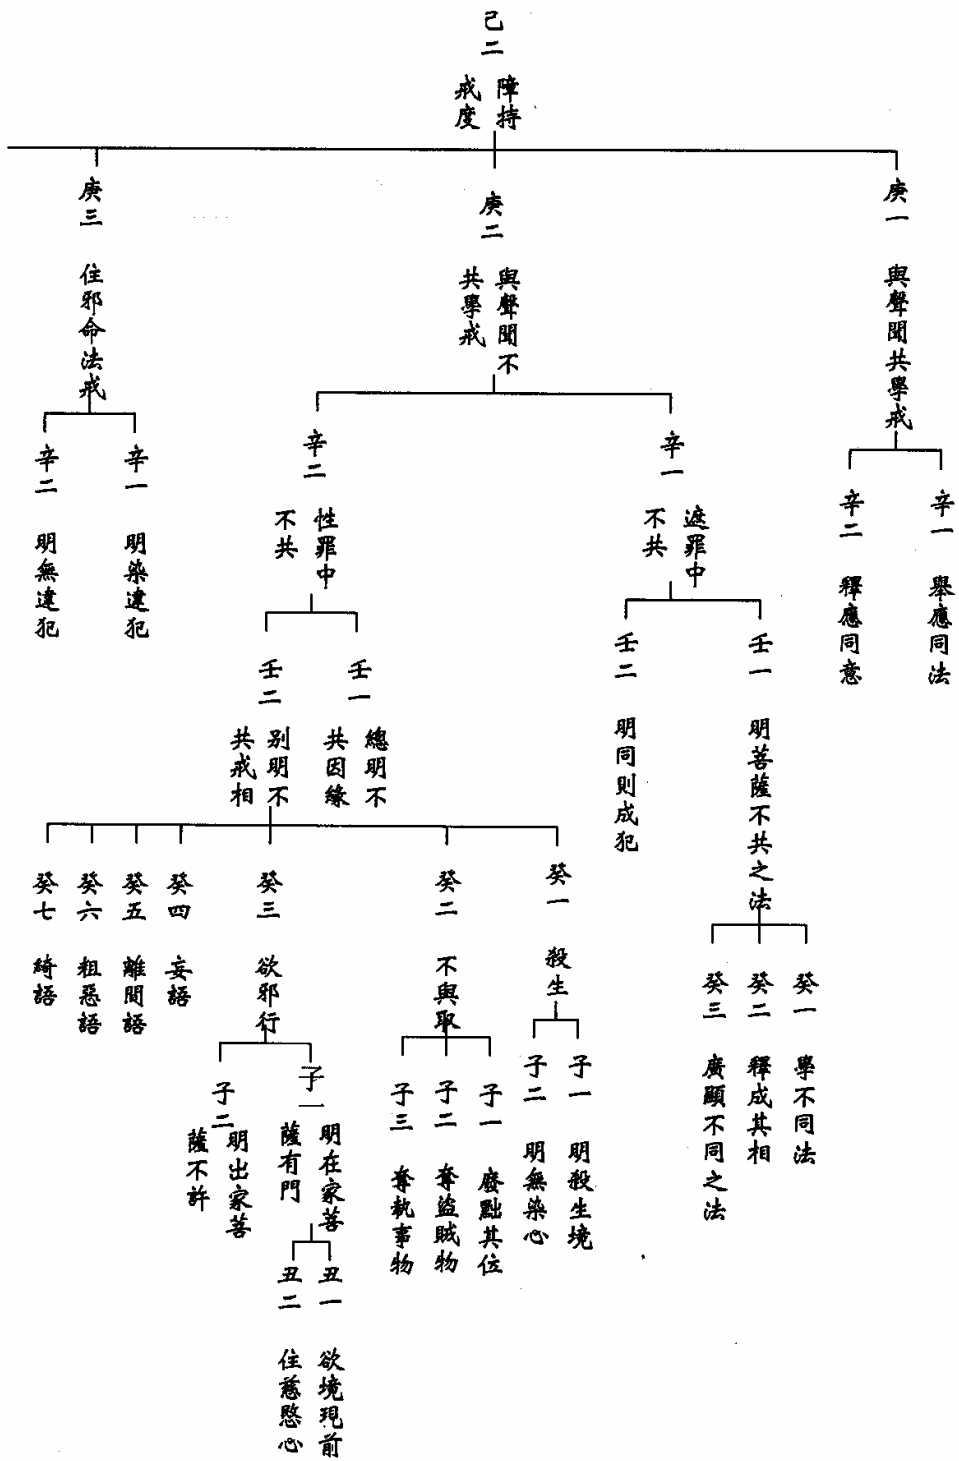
己二
持戒障度

庚一
與聲聞共學戒

辛一
舉應同法

辛二
釋應同意

庚二
與聲聞不共學戒

辛一
遮罪中不共

壬一
明菩薩不共之法

癸一
學不同法

癸二
釋成其相

癸三
廣顯不同之法

壬二
明同則成犯

辛二
性罪中不共

壬一
總明不共因緣

壬二
別明不共戒相

癸一
殺生

子一
明殺生境

子二
明無染心

癸二
不與取

子一
廢黜其位

子二
奪盜賊物

子三
奪執事物

癸三
欲邪行

子一
明在家菩薩有門

丑一
欲境現前

丑二
住慈愍心

子二
明出家菩薩不許

癸四
妄語

癸五
離間語

癸六
粗惡語

癸七
綺語

庚三
住邪命法戒

辛一
明染違犯

辛二
明無違犯